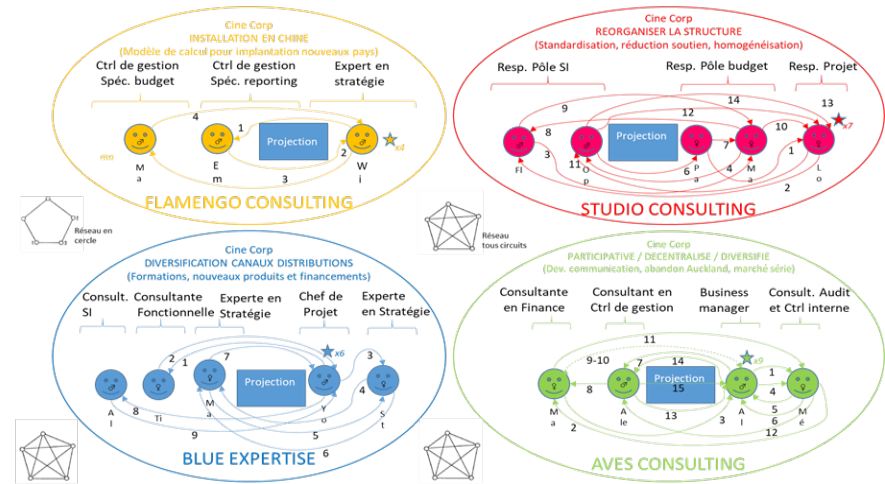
Cine Corp
INSTALLATION EN CHINE
(Modèle de calcul pour implantation nouveaux pays)

Ctrl de gestion Spéc. budget

Ctrl de gestion Spéc. reporting

Expert en stratégie

4 1 2 3

Projection

x4

Ma

Em

Wi

FLAMENGO CONSULTING

Réseau en cercle

Cine Corp
REORGANISER LA STRUCTURE
(Standardisation, réduction soutien, homogénéisation)

Resp. Pôle SI

Resp. Pôle budget

Resp. Projet

9 14 12 13 8 10 x7 3 11 7 6 4 1 2

Projection

Fl

Op

Pa

Ma

Lo

STUDIO CONSULTING

Réseau tous circuits

Cine Corp
DIVERSIFICATION CANAUX DISTRIBUTIONS
(Formations, nouveaux produits et financements)

Consult. SI

Consultante Fonctionnelle

Experte en Stratégie

Chef de Projet

Experte en Stratégie

2 1 7 x6 3 4

Projection

8 9 5 6

Al

Ti

Ma

Yo

St

BLUE EXPERTISE

Cine Corp
PARTICIPATIVE / DECENTRALISE / DIVERSIFIE
(Dev. communication, abandon Auckland, marché série)

Consultante en Finance

Consultant en Ctrl de gestion

Business manager

Consult. Audit et Ctrl interne

11 9-10 7 14 x9 1 8 15 4 13 3 5 2 6 12

Projection

Ma

Ale

Al

Mé

AVES CONSULTING